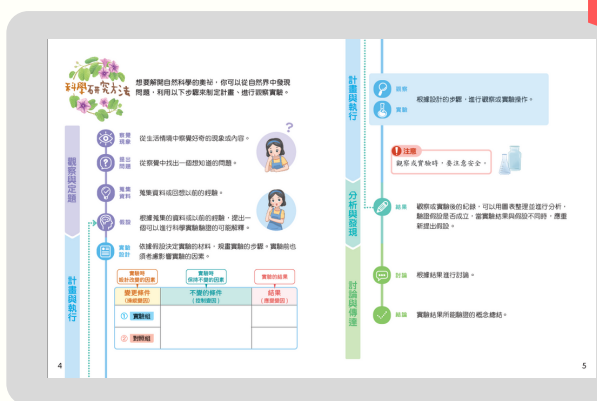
科學研究方法

想要解開自然科學的奧祕，你可以從自然界中發現問題，利用以下步驟來制定計畫、進行觀察實驗。

觀察與定題

察覺現象　從生活情境中察覺好奇的現象或內容。

提出問題　從察覺中找出一個想知道的問題。

蒐集資料　蒐集資料或回想以前的經驗。

假設　根據蒐集的資料或以前的經驗，提出一個可以進行科學實驗驗證的可能解釋。

計畫與執行

實驗設計　依據假設決定實驗的材料、規畫實驗的步驟。實驗前也須考慮影響實驗的因素。

| 實驗時會改變的因素<br>變更條件<br>（操縱變因） | 實驗時保持不變的因素<br>不變的條件<br>（控制變因） | 實驗的結果<br>結果<br>（應變變因） |
|---|---|---|
| ① 實驗組 | | |
| ② 對照組 | | |

4

計畫與執行

觀察
實驗　根據設計的步驟，進行觀察或實驗操作。

注意
觀察或實驗時，要注意安全。

分析與發現

結果　觀察或實驗後的紀錄，可以用圖表整理並進行分析，驗證假設是否成立。當實驗結果與假設不同時，應重新提出假設。

討論與傳達

討論　根據結果進行討論。

結論　實驗結果所能驗證的概念總結。

5